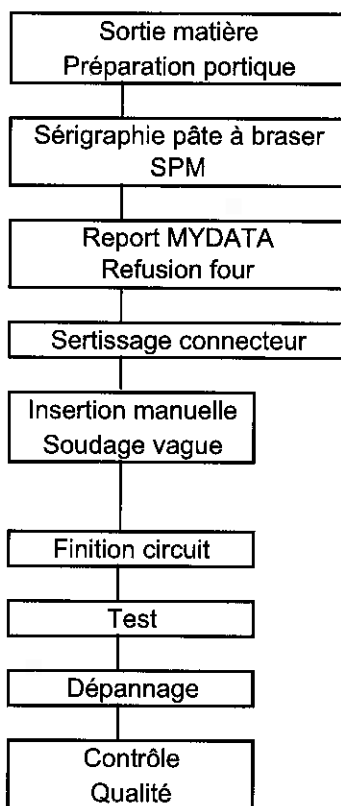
Sortie matière
Préparation portique

Sérigraphie pâte à braser
SPM

Report MYDATA
Refusion four

Sertissage connecteur

Insertion manuelle
Soudage vague

Finition circuit

Test

Dépannage

Contrôle
Qualité